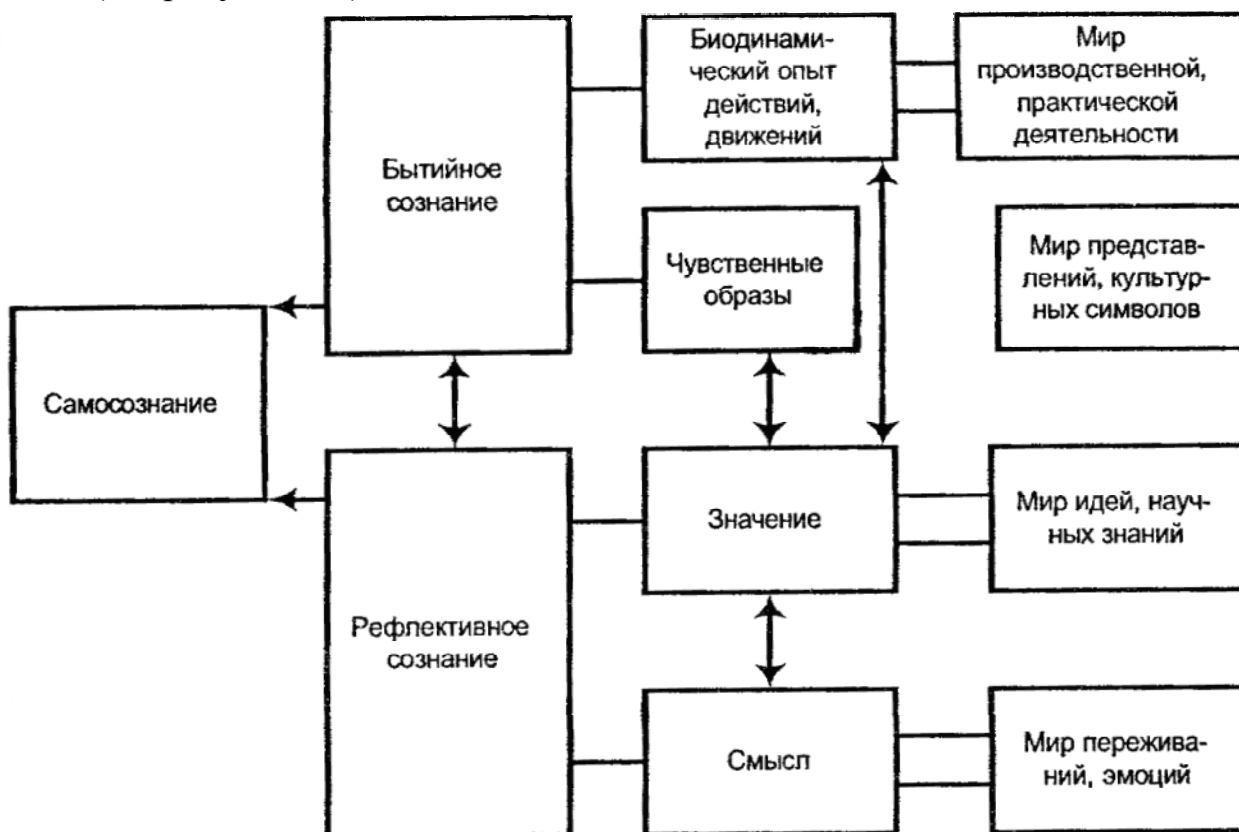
Бытийное сознание

Биодинамический опыт действий, движений

Мир производственной, практической деятельности

Чувственные образы

Мир представлений, культурных символов

Самосознание

Рефлективное сознание

Значение

Мир идей, научных знаний

Смысл

Мир переживаний, эмоций